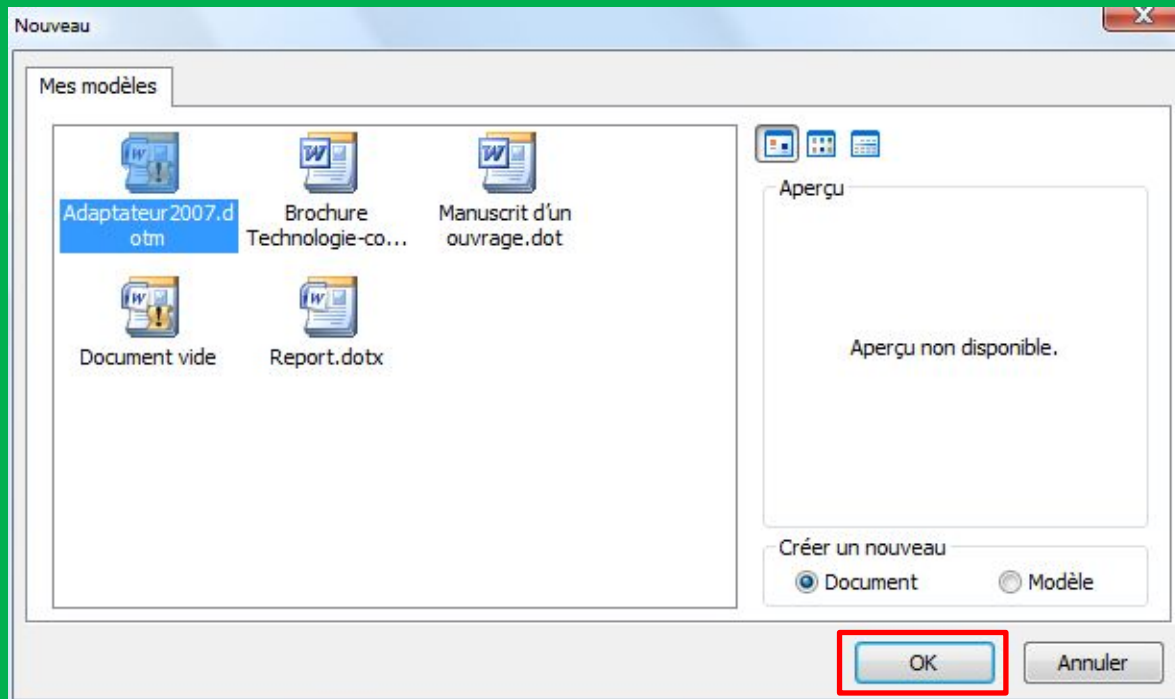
Nouveau

Mes modèles

Adaptateur2007.dotm

Brochure Technologie-co...

Manuscrit d'un ouvrage.dot

Document vide

Report.dotx

Aperçu

Aperçu non disponible.

Créer un nouveau

Document

Modèle

OK

Annuler